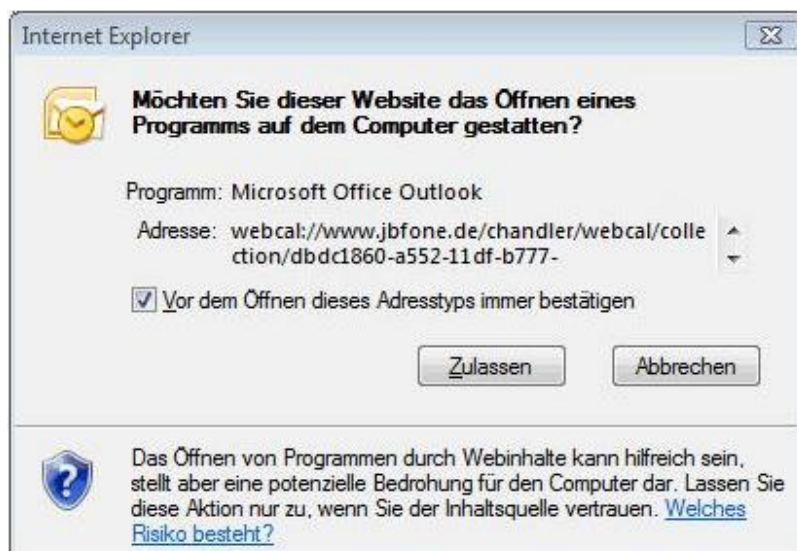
Internet Explorer

Möchten Sie dieser Website das Öffnen eines Programms auf dem Computer gestatten?

Programm: Microsoft Office Outlook

Adresse: webcal://www.jbfone.de/chandler/webcal/collection/dbdc1860-a552-11df-b777-

Vor dem Öffnen dieses Adresstyps immer bestätigen

Zulassen

Abbrechen

Das Öffnen von Programmen durch Webinhalte kann hilfreich sein, stellt aber eine potenzielle Bedrohung für den Computer dar. Lassen Sie diese Aktion nur zu, wenn Sie der Inhaltsquelle vertrauen. Welches Risiko besteht?